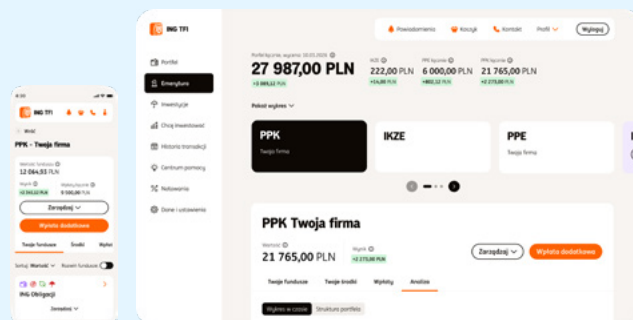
ING TFI

Portfel
Emerytura
Inwestycje
Chcę inwestować
Historia transakcji
Centrum pomocy
Notowania
Dane i ustawienia

Powiadomienia
Koszyk
Kontakt
Profil
Wyloguj

Portfel łącznie, wycena 18.05.2026
27 987,00 PLN
+2 065,12 PLN

IKZE
222,00 PLN
+24,00 PLN

PPE łącznie
6 000,00 PLN
+802,12 PLN

PPK łącznie
21 765,00 PLN
+2 275,00 PLN

Pokaż wykres

PPK
Twoja firma

IKZE

PPE
Twoja firma

PPK Twoja firma
Wartość
21 765,00 PLN
Wpłaty
+2 275,00 PLN
Zarządzaj
Wypłata dodatkowa

Twoje fundusze
Twoje środki
Wpłaty
Analiza

Wykres w czasie
Struktura portfela

ING TFI
Wróć
PPK - Twoja firma
Wartość funduszu
12 064,93 PLN
Wpłaty
+2 943,22 PLN
Wpłaty łącznie
9 500,00 PLN
Zarządzaj
Wypłata dodatkowa
Twoje fundusze
Środki
Wpłaty
Sortuj: Wartość
Rozwiń fundusze
ING Obligacji
Zarządzaj